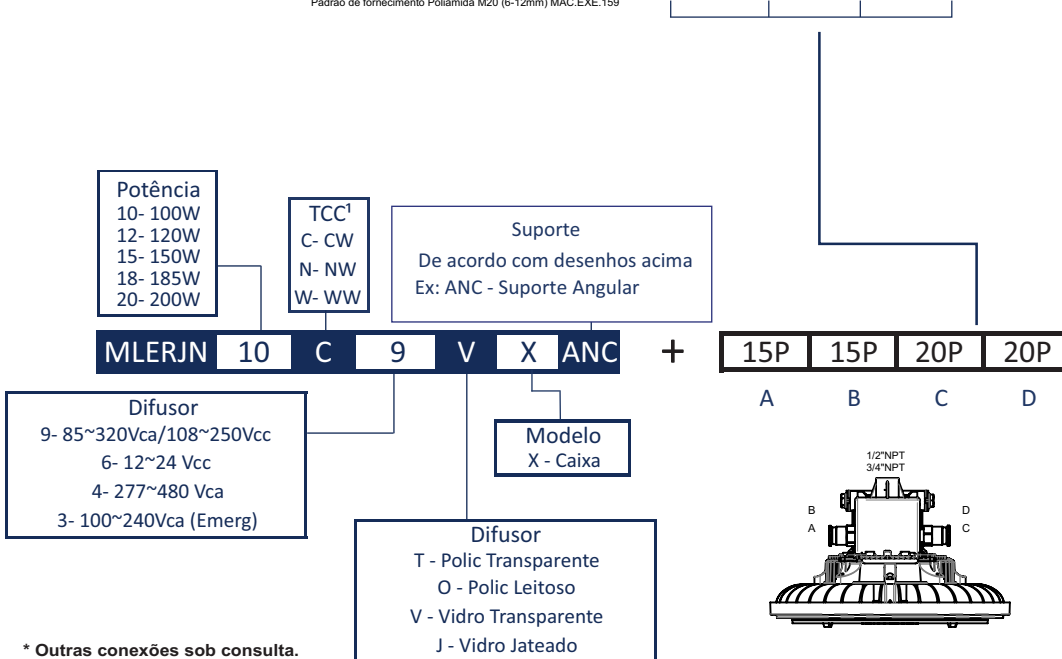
Padrão de fornecimento Poliamida M20 (6-12mm) MAC.EXE.159

Potência
10- 100W
12- 120W
15- 150W
18- 185W
20- 200W

TCC$^1$
C- CW
N- NW
W- WW

Suporte
De acordo com desenhos acima
Ex: ANC - Suporte Angular

MLERJN 10 C 9 V X ANC + 15P 15P 20P 20P

A B C D

Difusor
9- 85~320Vca/108~250Vcc
6- 12~24 Vcc
4- 277~480 Vca
3- 100~240Vca (Emerg)

Modelo
X - Caixa

1/2"NPT
3/4"NPT
B
A
D
C

Difusor
T - Polic Transparente
O - Polic Leitoso
V - Vidro Transparente
J - Vidro Jateado

* Outras conexões sob consulta.